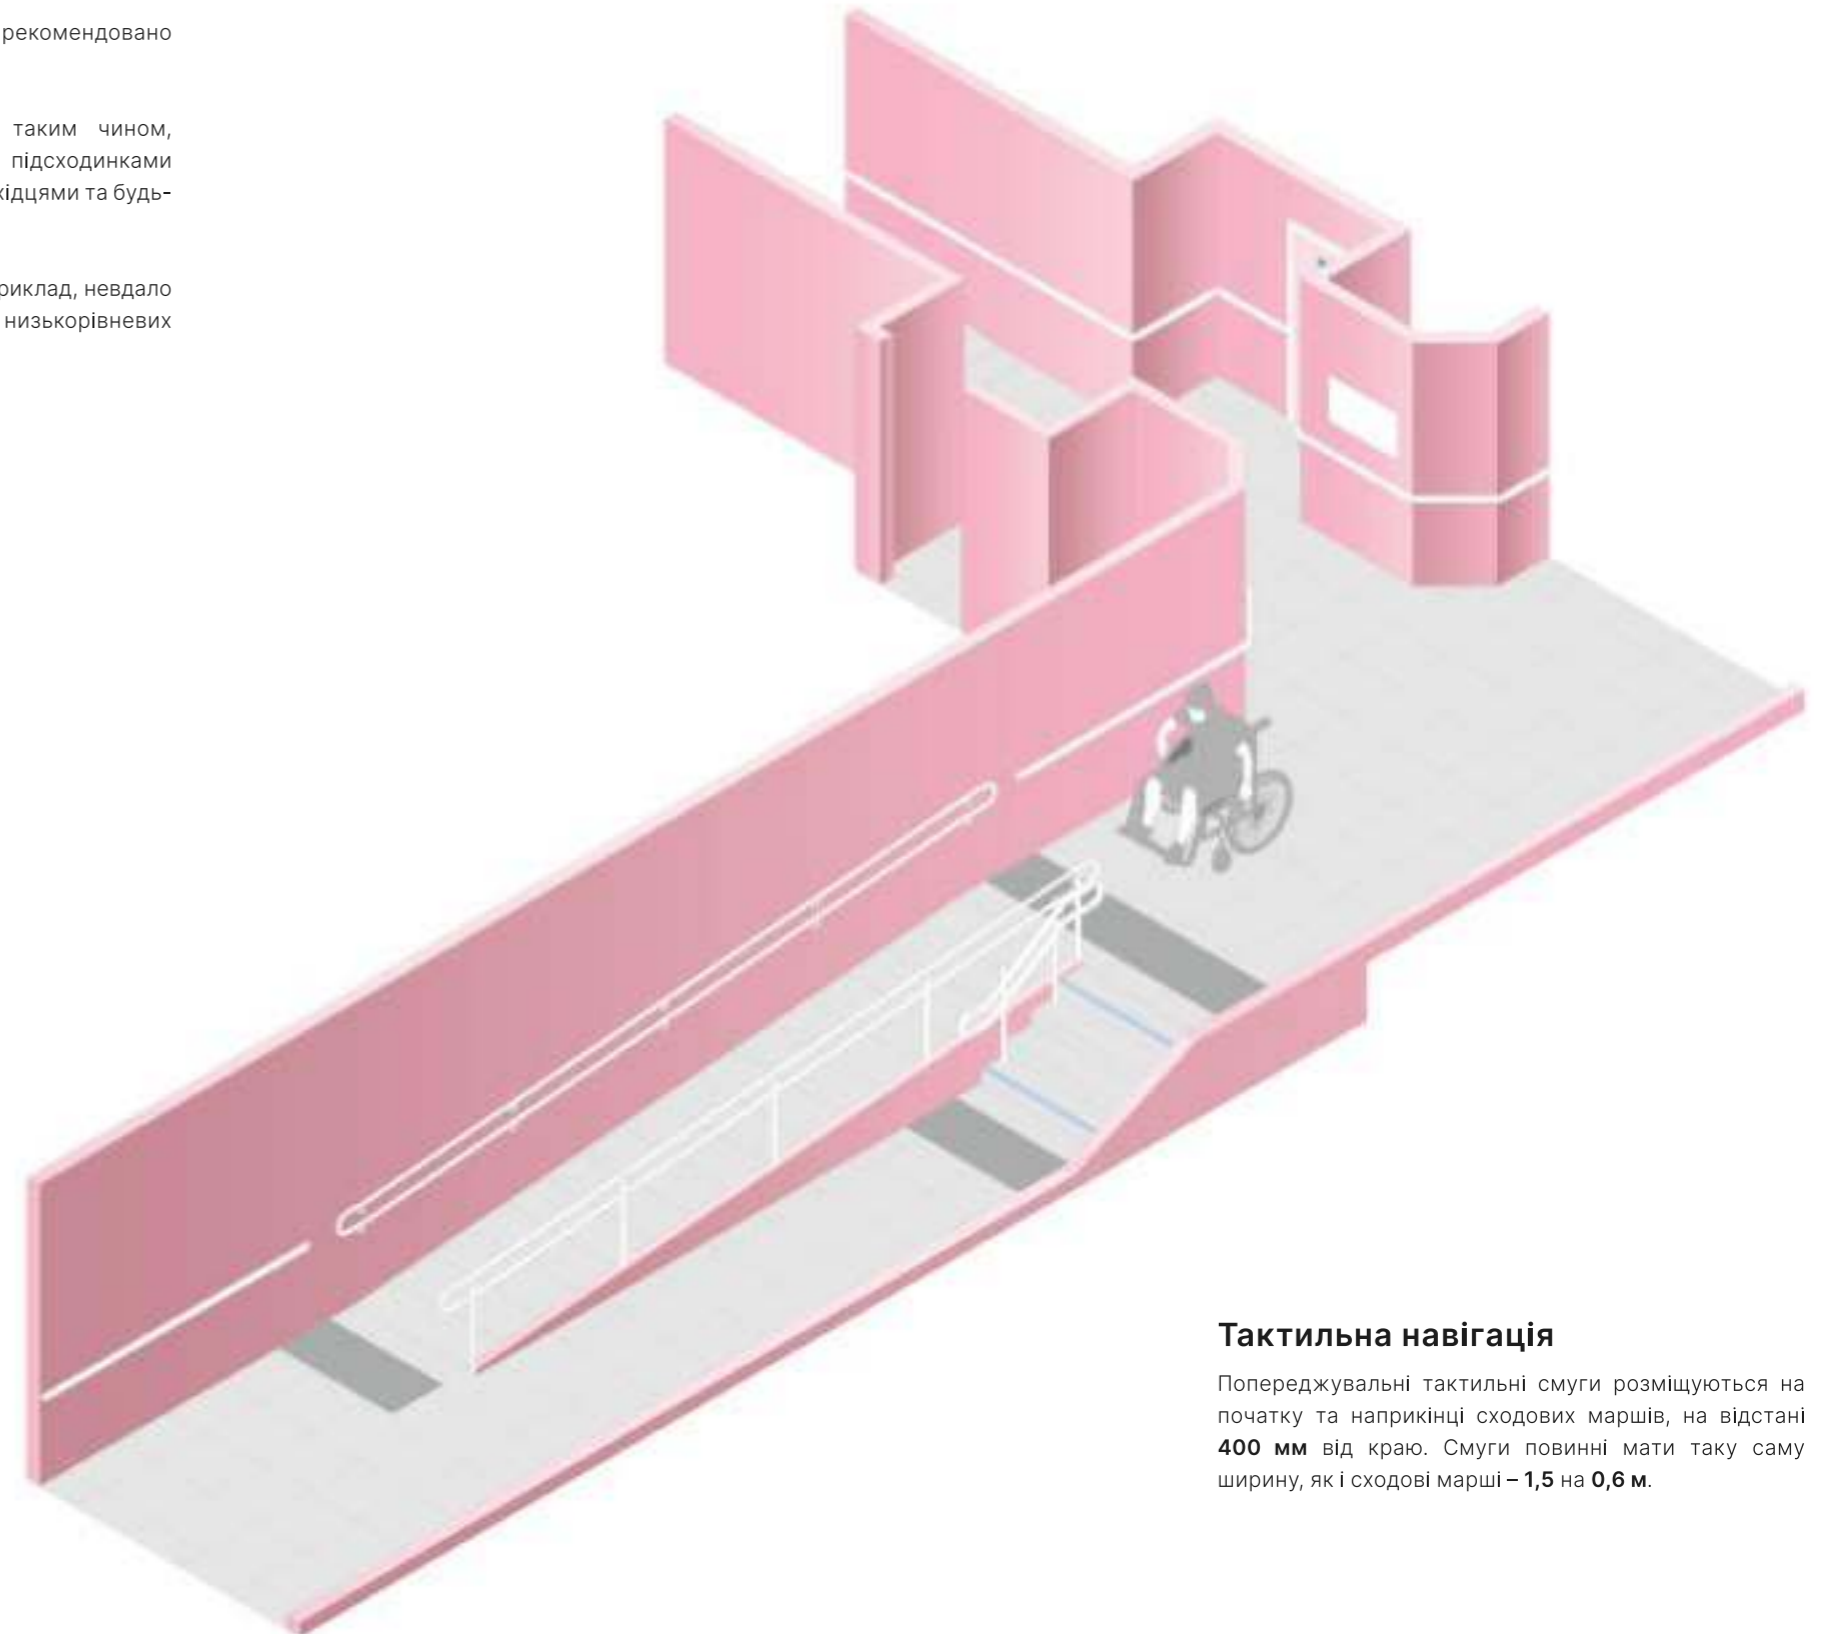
рекомендовано

таким чином, підсходинками кідцями та будь-

риклад, невдало низькорівневих

Тактильна навігація

Попереджувальні тактильні смуги розміщуються на початку та наприкінці сходових маршів, на відстані **400 мм** від краю. Смуги повинні мати таку саму ширину, як і сходові марші – **1,5** на **0,6 м**.